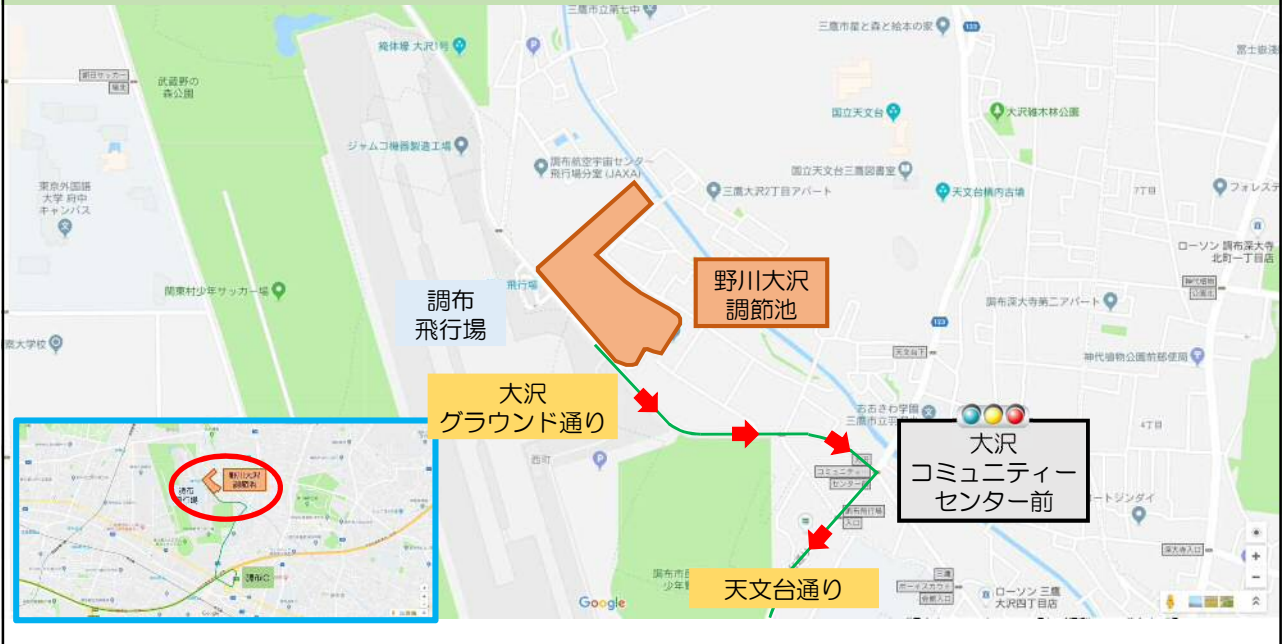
三鷹市立第七中
三鷹市星と森と絵本の家
飛体操 大沢1号
富士見ヶ丘
武蔵野の森公園
国立天文台
大沢雑木林公園
ジャムコ機器製造工場
調布航空宇宙センター飛行場分室(JAXA)
国立天文台三鷹図書室
三鷹大沢2丁目アパート
天文台構内古墳
フォレスト
東京外国語大学 府中キャンパス
ローソン 調布深大寺北町一丁目店
飛行場
調布飛行場
野川大沢調節池
関東村少年サッカー場
調布深大寺第二アパート
天文台下
神代植物公園前郵便局
大沢グラウンド通り
おおさわ学園
三鷹市立
大沢コミュニティーセンター前
西町
コミュニティーセンター前
4丁目
野川
調布飛行場入口
ゴートジンダイ
深大寺入口
天文台通り
三鷹ボーイスカウト
ローソン 三鷹大沢四丁目店
Google
調布飛行場
野川大沢調節池
調布IC